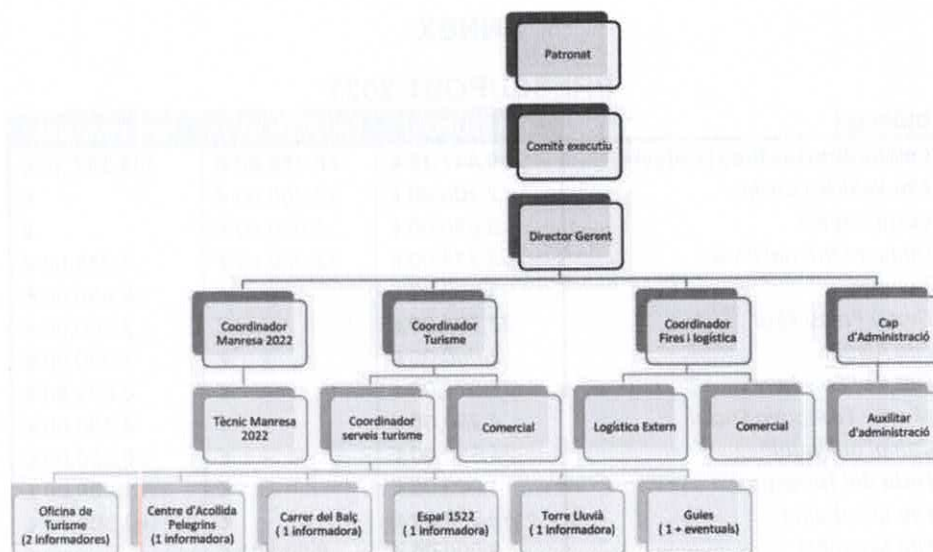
Patronat

Comitè executiu

Director Gerent

Coordinador Manresa 2022

Coordinador Turisme

Coordinador Fires i logística

Cap d'Administració

Tècnic Manresa 2022

Coordinador serveis turisme

Comercial

Logística Extern

Comercial

Auxiliar d'administració

Oficina de Turisme (2 informadores)

Centre d'Acollida Pelegrins (1 informadora)

Carrer del Balç ( 1 informadora)

Espai 1522 ( 1 informadora)

Torre Lluvià ( 1 informadora)

Guies ( 1 + eventuals)